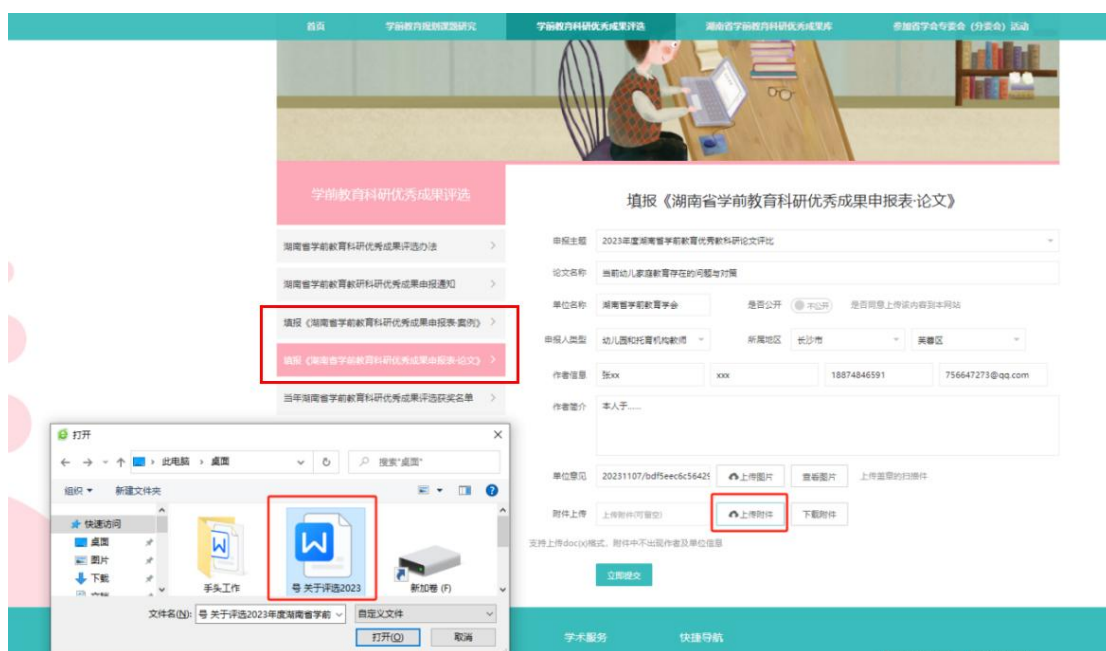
首页　学前教育规划课题研究　学前教育科研优秀成果评选　湖南省学前教育科研优秀成果库　参加省学会专委会（分委会）活动

学前教育科研优秀成果评选

湖南省学前教育科研优秀成果评选办法 >

湖南省学前教育教研科研优秀成果申报通知 >

填报《湖南省学前教育科研优秀成果申报表-案例》 >

填报《湖南省学前教育科研优秀成果申报表-论文》 >

当年湖南省学前教育科研优秀成果评选获奖名单 >

填报《湖南省学前教育科研优秀成果申报表-论文》

申报主题 2023年度湖南省学前教育优秀教科研论文评比

论文名称 当前幼儿家庭教育存在的问题与对策

单位名称 湖南省学前教育学会　是否公开 不公开　是否同意上传该内容到本网站

申报人类型 幼儿园和托育机构教师　所属地区 长沙市　芙蓉区

作者信息 张xx　xxx　18874846591　756647273@qq.com

作者简介 本人于......

单位意见 20231107/bdf5eec6c56429　上传图片　查看图片　上传盖章的扫描件

附件上传 上传附件(可留空)　上传附件　下载附件

支持上传doc(x)格式，附件中不出现作者及单位信息

立即提交

打开

← → ˅ ↑ 此电脑 › 桌面 ˅ ↻ 搜索"桌面"

组织 ▾ 新建文件夹

快速访问
桌面
图片
下载
文档

手头工作　关于评选2023　新加卷 (F)

文件名(N): 关于评选2023年度湖南省学前　自定义文件

打开(O)　取消

学术服务　快捷导航